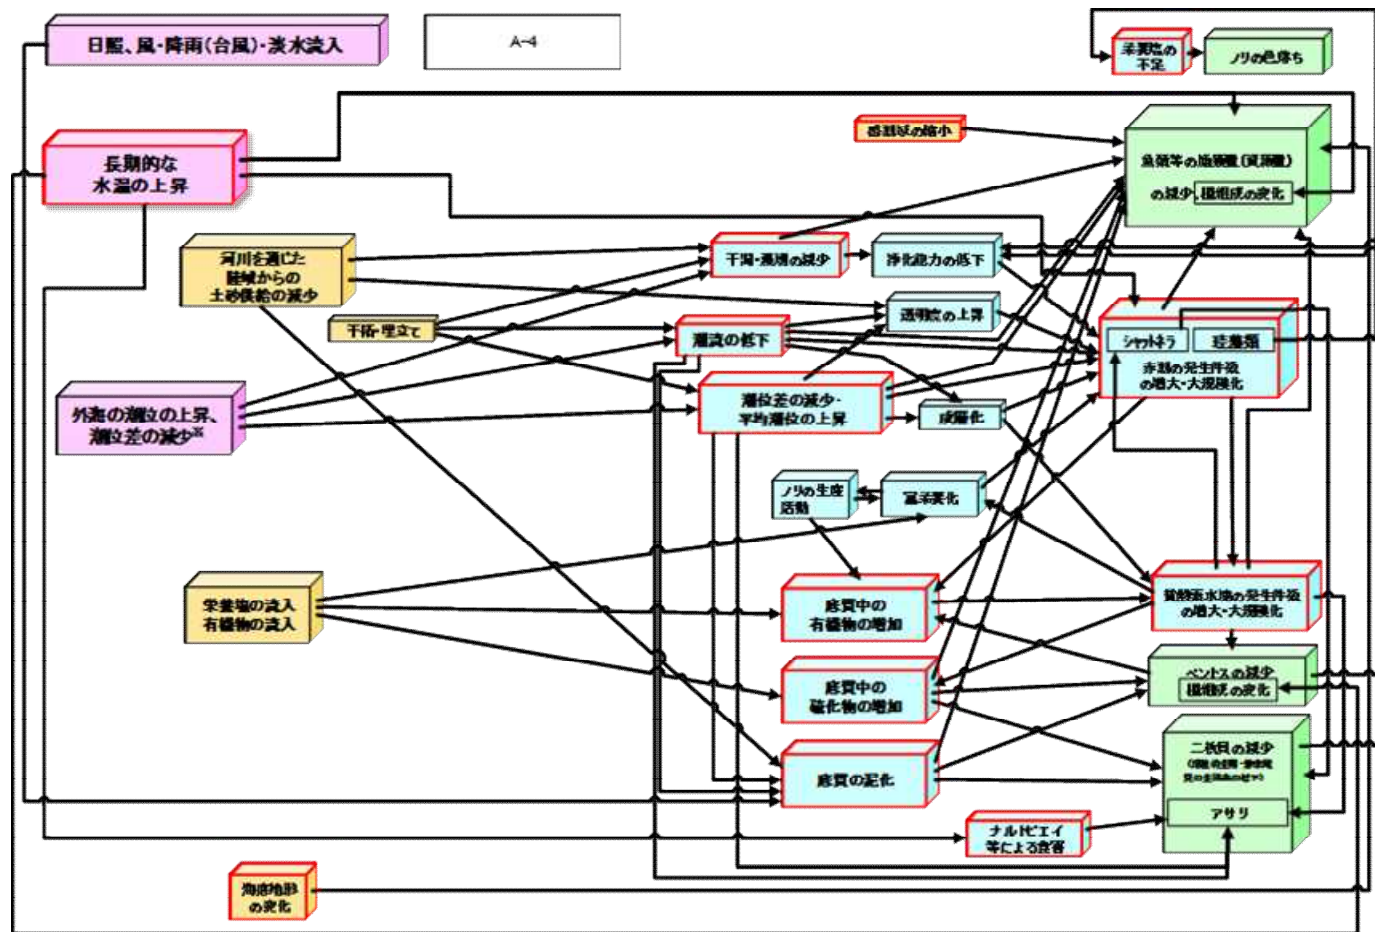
日照、風・降雨(台風)・淡水流入

A-4

栄養塩の不足

ノリの色落ち

長期的な水温の上昇

感潮域の縮小

魚類等の漁獲量(資源量)の減少

構成の変化

河川を通じた陸域からの土砂供給の減少

干潟・藻場の減少

浄化能力の低下

干拓・埋立て

透明度の上昇

潮流の低下

シャットネラ

珪藻類

赤潮の発生件数の増大・大規模化

外海の潮位の上昇、潮位差の減少※

潮位差の減少・平均潮位の上昇

成層化

ノリの生産活動

富栄養化

栄養塩の流入
有機物の流入

底質中の有機物の増加

貧酸素水塊の発生件数の増大・大規模化

ベントスの減少

構成の変化

底質中の硫化物の増加

二枚貝の減少

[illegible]

底質の泥化

アサリ

ナルトビエイ等による食害

海底地形の変化